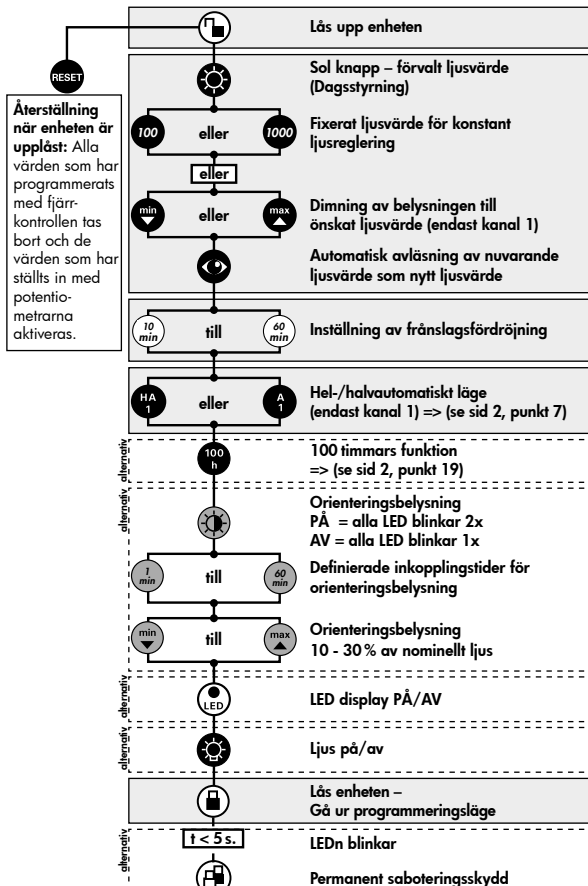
Lås upp enheten

RESET

Återställning när enheten är upplåst: Alla värden som har programmerats med fjärrkontrollen tas bort och de värden som har ställts in med potentiometrarna aktiveras.

Sol knapp – förvalt ljusvärde (Dagsstyrning)

100 eller 1000 Fixerat ljusvärde för konstant ljusreglering

eller

min eller max Dimning av belysningen till önskat ljusvärde (endast kanal 1)

Automatisk avläsning av nuvarande ljusvärde som nytt ljusvärde

10 min till 60 min Inställning av frånslagsfördröjning

HA 1 eller A 1 Hel-/halvautomatiskt läge (endast kanal 1) => (se sid 2, punkt 7)

alternativ alternativ

100 h 100 timmars funktion => (se sid 2, punkt 19)

alternativ

Orienteringsbelysning
PÅ = alla LED blinkar 2x
AV = alla LED blinkar 1x

1 min till 60 min Definierade inkopplingstider för orienteringsbelysning

min till max Orienteringsbelysning 10 - 30 % av nominellt ljus

alternativ alternativ

LED LED display PÅ/AV

alternativ

Ljus på/av

Lås enheten – Gå ur programmeringsläge

alternativ

t < 5 s. LEDn blinkar

Permanent saboteringsskydd